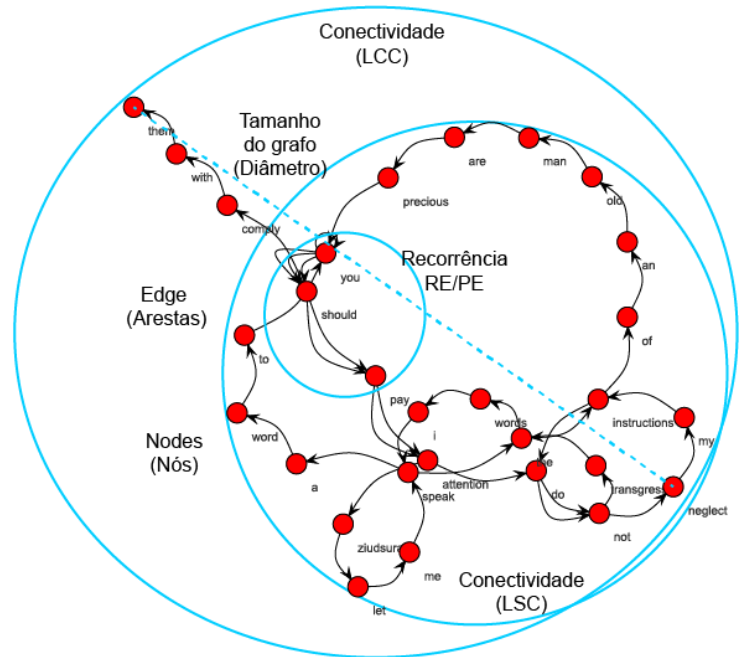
Conectividade
(LCC)

Tamanho
do grafo
(Diâmetro)

Recorrência
RE/PE

Edge
(Arestas)

Nodes
(Nós)

Conectividade
(LSC)

them
with
comply
you
should
to
word
a
are
man
precious
old
an
of
pay
i
words
instructions
my
the
attention
speak
do
transgress
not
neglect
ziudsura
me
let